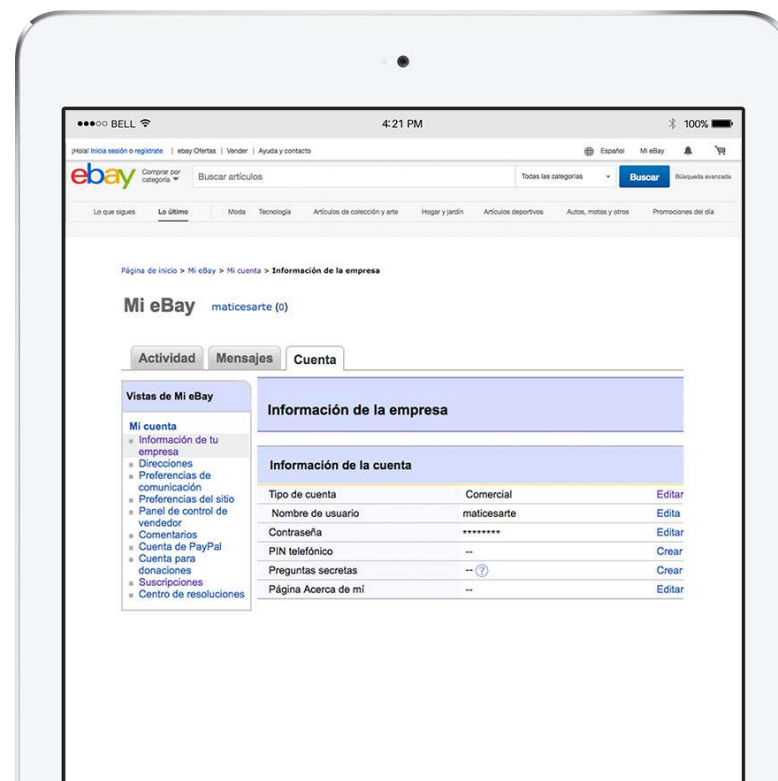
●●●○○ BELL

4:21 PM

100%

¡Hola! Inicia sesión o regístrate | ebay Ofertas | Vender | Ayuda y contacto

Español Mi eBay

ebay Comprar por categoría

Buscar artículos

Todas las categorías

Buscar

Búsqueda avanzada

Lo que sigues | Lo último | Moda | Tecnología | Artículos de colección y arte | Hogar y jardín | Artículos deportivos | Autos, motos y otros | Promociones del día

Página de inicio > Mi eBay > Mi cuenta > Información de la empresa

Mi eBay maticesarte (0)

Actividad | Mensajes | Cuenta

Vistas de Mi eBay

Mi cuenta
Información de tu empresa
Direcciones
Preferencias de comunicación
Preferencias del sitio
Panel de control de vendedor
Comentarios
Cuenta de PayPal
Cuenta para donaciones
Suscripciones
Centro de resoluciones

Información de la empresa

Información de la cuenta

| Tipo de cuenta | Comercial | Editar |
|---|---|---|
| Nombre de usuario | maticesarte | Edita |
| Contraseña | ******** | Editar |
| PIN telefónico | -- | Crear |
| Preguntas secretas | -- ? | Crear |
| Página Acerca de mí | -- | Editar |